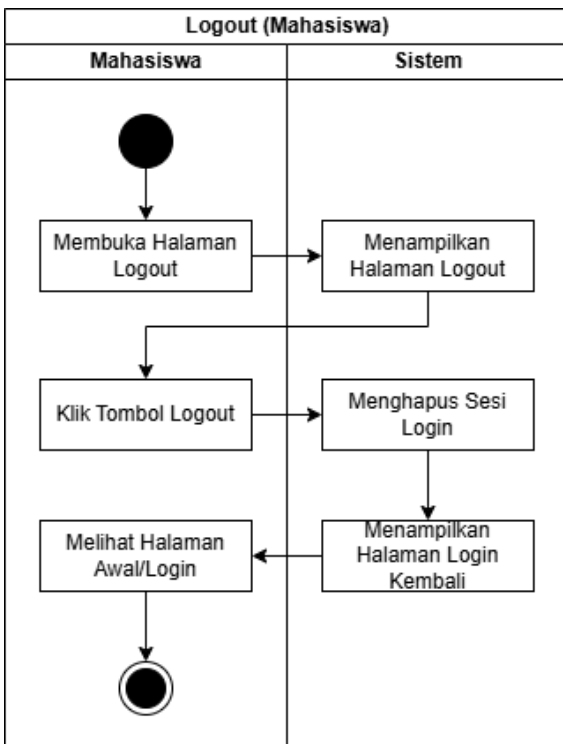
Logout (Mahasiswa)

| Mahasiswa | Sistem |
|---|---|

Membuka Halaman Logout

Menampilkan Halaman Logout

Klik Tombol Logout

Menghapus Sesi Login

Menampilkan Halaman Login Kembali

Melihat Halaman Awal/Login